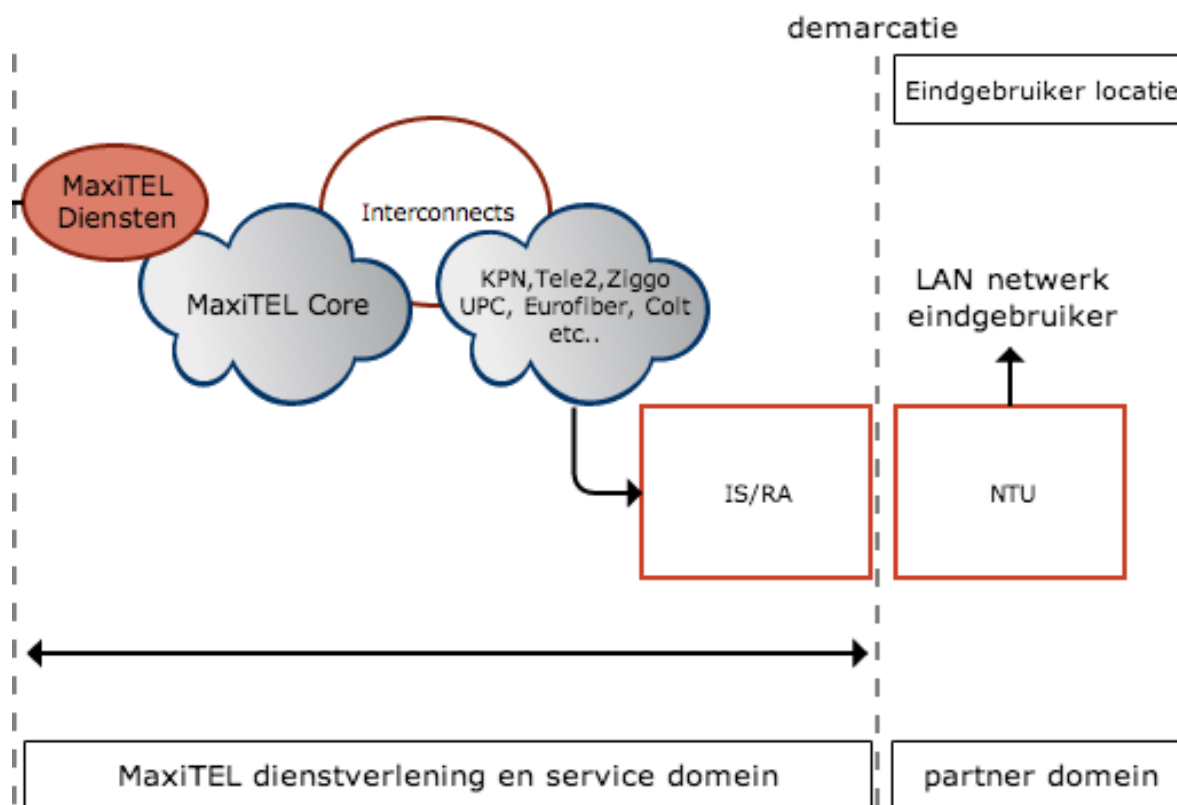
demarcatie

Eindgebruiker locatie

MaxiTEL Diensten

Interconnects

MaxiTEL Core

KPN,Tele2,Ziggo UPC, Eurofiber, Colt etc..

LAN netwerk eindgebruiker

IS/RA

NTU

MaxiTEL dienstverlening en service domein

partner domein